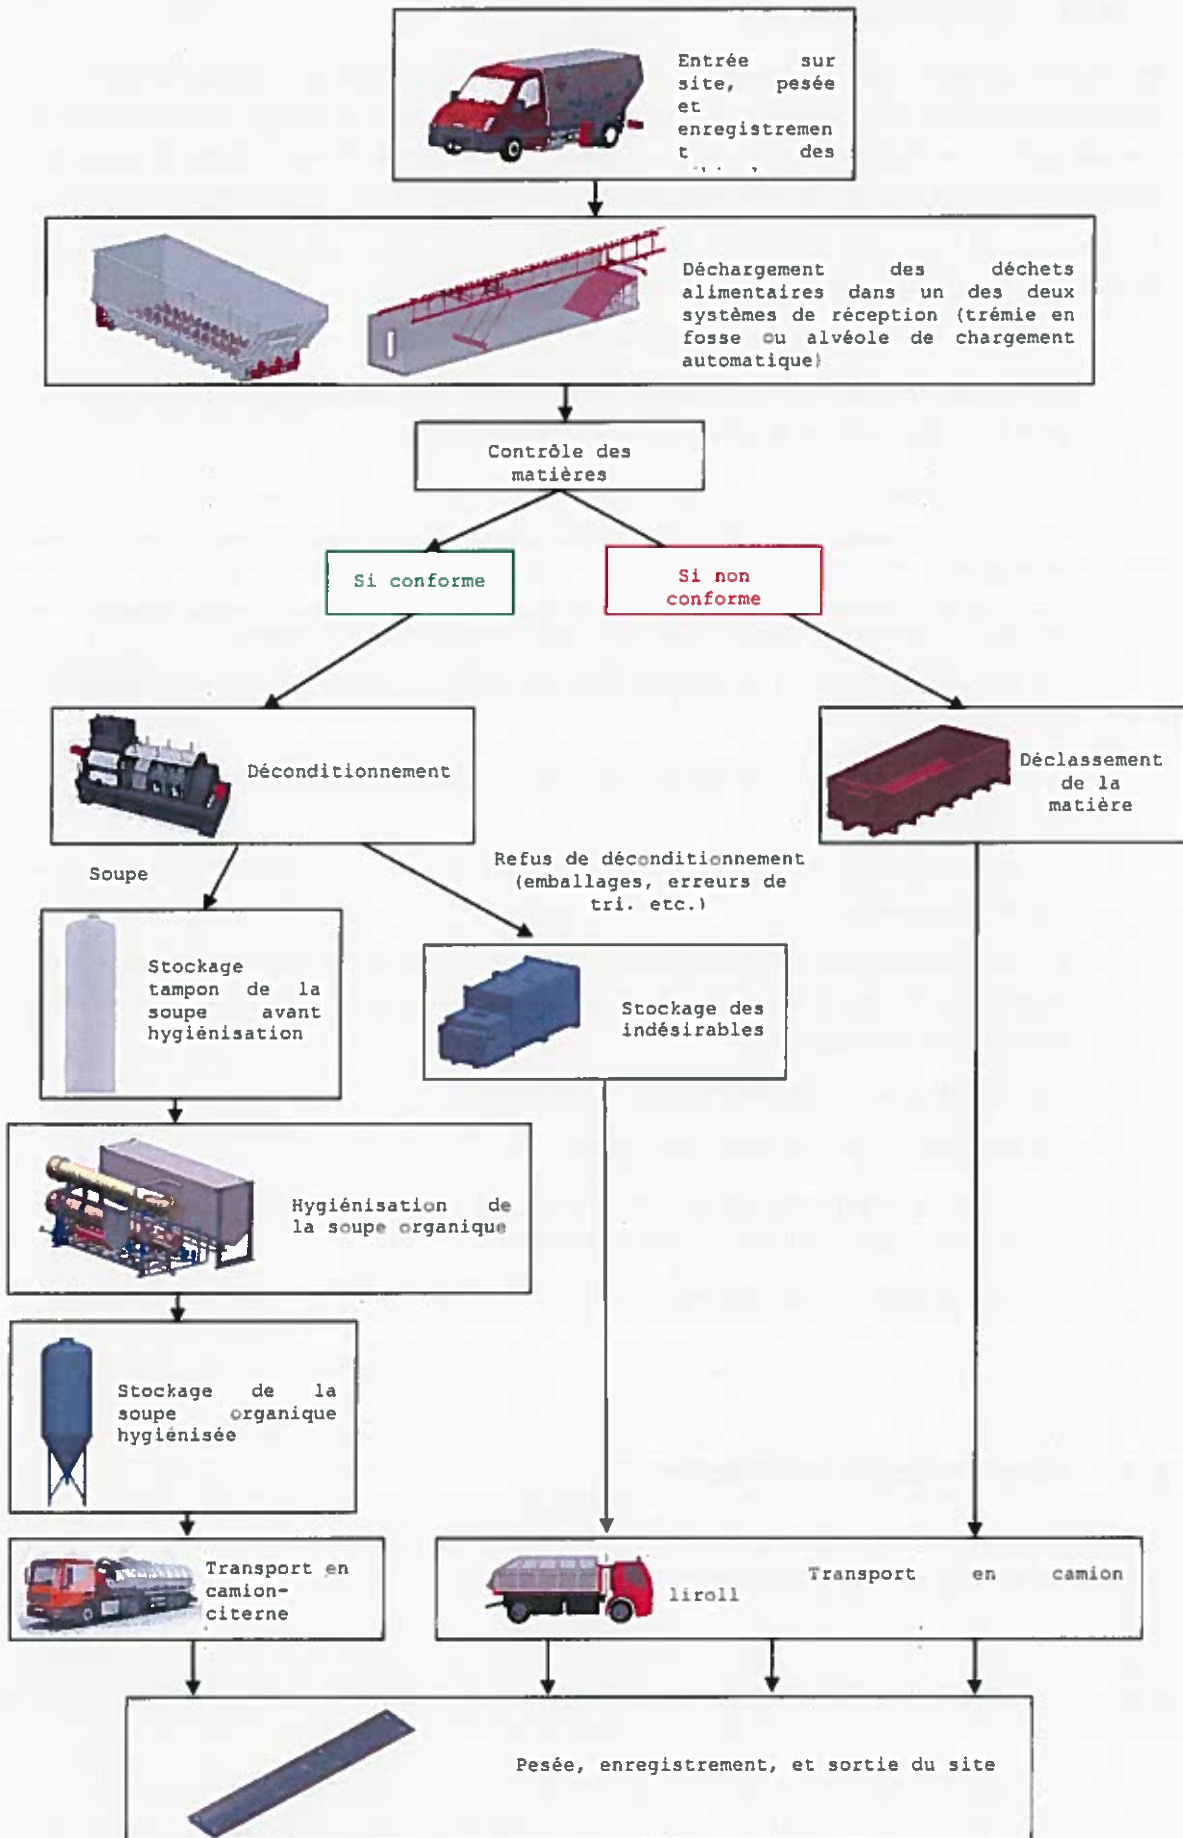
Entrée sur site, pesée et enregistrement des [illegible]

Déchargement des déchets alimentaires dans un des deux systèmes de réception (trémie en fosse ou alvéole de chargement automatique)

Contrôle des matières

Si conforme

Si non conforme

Déconditionnement

Déclassement de la matière

Soupe

Refus de déconditionnement (emballages, erreurs de tri. etc.)

Stockage tampon de la soupe avant hygiénisation

Stockage des indésirables

Hygiénisation de la soupe organique

Stockage de la soupe organique hygiénisée

Transport en camion-citerne

Transport en camion liroll

Pesée, enregistrement, et sortie du site